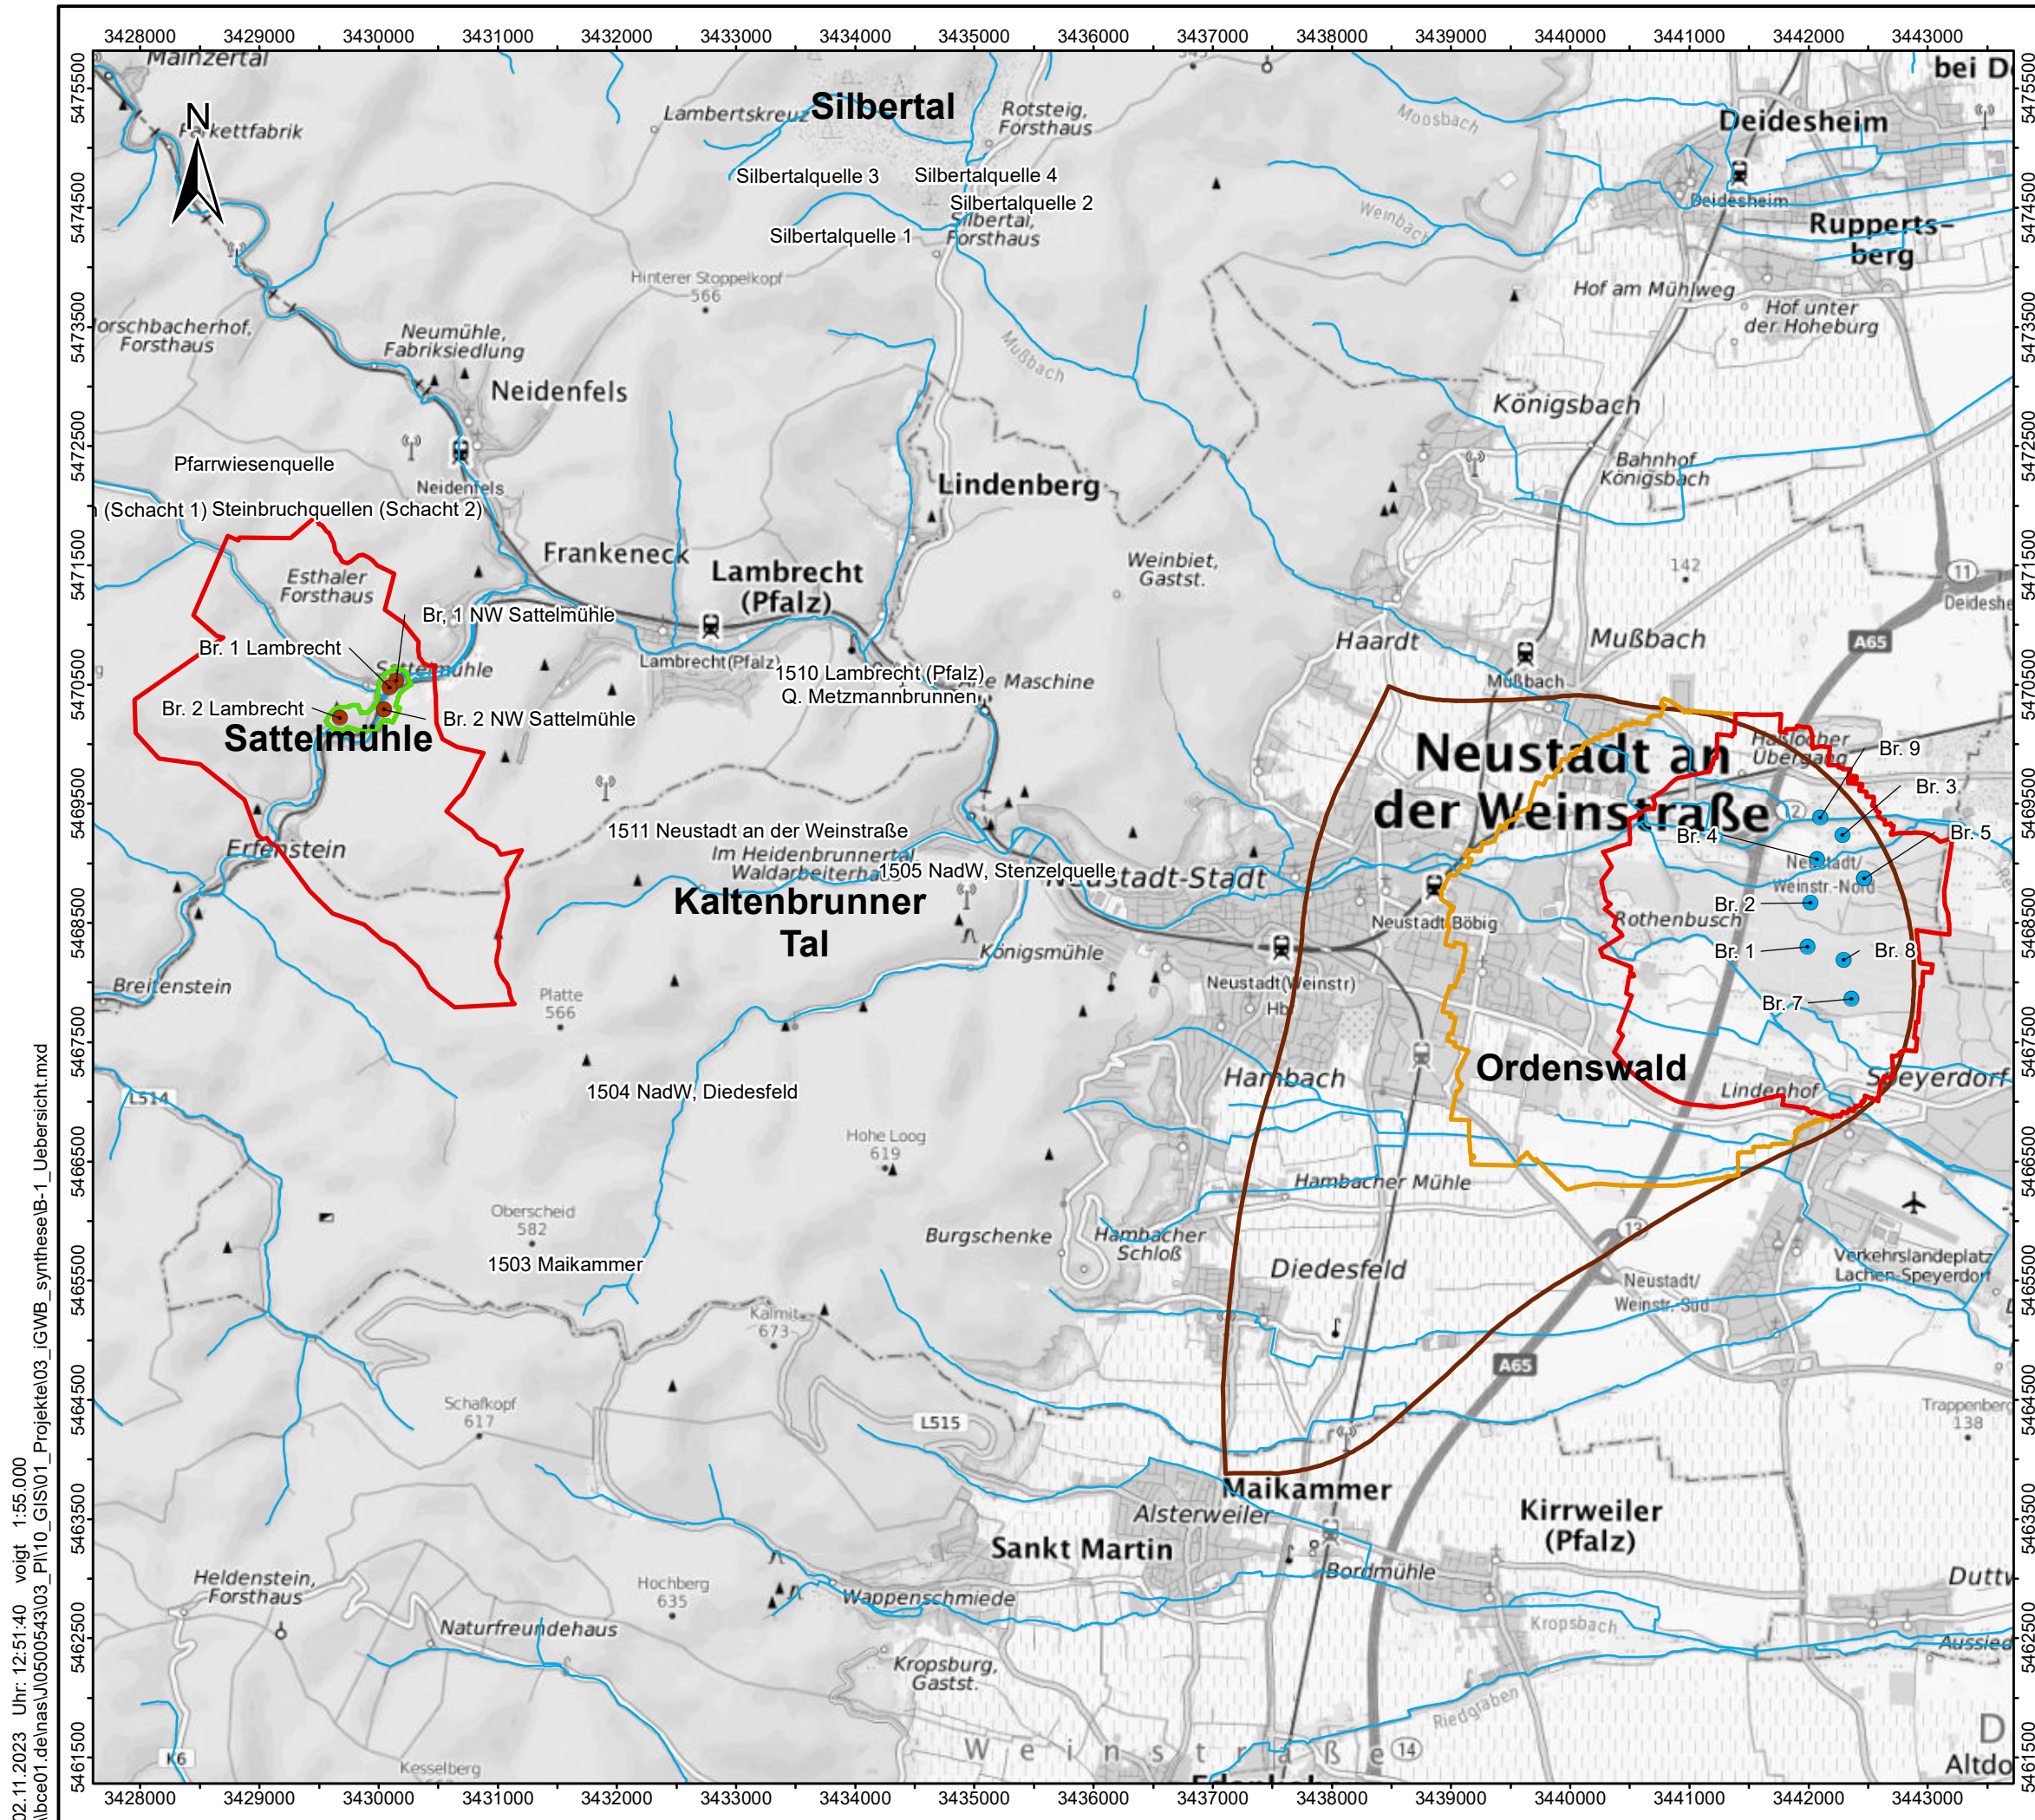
3428000 3429000 3430000 3431000 3432000 3433000 3434000 3435000 3436000 3437000 3438000 3439000 3440000 3441000 3442000 3443000

5475500 5474500 5473500 5472500 5471500 5470500 5469500 5468500 5467500 5466500 5465500 5464500 5463500 5462500 5461500

N

Mainzertal
Parkettfabrik
Lambertskreuz
Silbertal
Rotsteig, Forsthaus
Moosbach
bei D
Deidesheim
Silbertalquelle 3
Silbertalquelle 4
Silbertalquelle 2
Silbertal, Forsthaus
Silbertalquelle 1
Weinbach
Deidesheim
Ruppertsberg
Hinterer Stoppelkopf 566
Hof am Mühlweg
Hof unter der Hoheburg
Erlenbacherhof, Forsthaus
Neumühle, Fabriksiedlung
Mußbach
Neidenfels
Königsbach
Pfarrwiesenquelle
Neidenfels
Lindenberg
Bahnhof Königsbach
(Schacht 1) Steinbruchquellen (Schacht 2)
Frankeneck
Lambrecht (Pfalz)
Weinbiet, Gastst.
142
11
Deideshe
Esthaler Forsthaus
Br. 1 NW Sattelmühle
Br. 1 Lambrecht
Sattelmühle
Lambrecht(Pfalz)
1510 Lambrecht (Pfalz) Q. Metzmannbrunnen
Alte Maschine
Haardt
Mußbach
Mußbach
A65
Br. 2 Lambrecht
Br. 2 NW Sattelmühle
Sattelmühle
Neustadt an der Weinstraße
Haßlocher Übergang
Br. 9
Br. 3
Br. 4
Br. 5
Neustadt/ Weinstr.-Nord
1511 Neustadt an der Weinstraße
Erfenstein
Im Heidenbrunnertal
Waldarbeiterhaus
1505 NadW, Stenzelquelle
Neustadt-Stadt
Neustadt Böbig
Br. 2
Rothenbusch
Kaltenbrunner Tal
Königsmühle
Br. 1
Br. 8
Breitenstein
Platte 566
Neustadt(Weinstr) Hbf
Br. 7
L514
1504 NadW, Diedesfeld
Hambach
Ordenswald
Lindenhof
Speyerdorf
Hohe Loog 619
Hambacher Mühle
Oberscheid 582
Burgschenke
Hambacher Schloß
Verkehrslandeplatz Lachen-Speyerdorf
1503 Maikammer
Diedesfeld
13
Neustadt/ Weinstr.-Süd
Kalmit 673
A65
Schafkopf 617
L515
Trappenberg 138
Maikammer
Alsterweiler
Kirrweiler (Pfalz)
Sankt Martin
Bordmühle
Heldenstein, Forsthaus
Hochberg 635
Wappenschmiede
Duttw
Naturfreundehaus
Kropsbach
Aussied
Kropsburg, Gastst.
Riedgraben
K6
Kesselberg
Weinstraße
14
D
Altdo
Edenk

02.11.2023 Uhr: 12:51:40 voigt 1:55.000
\\bce01.de\nas\J0500543\03_Projekte\03_iGWB_synthese\B-1_Uebersicht.mxd
\\bce01.delnas\J0500543\03_Pl\10_GIS\01_Projekte\03_iGWB_synthese\B-1_Uebersicht.mxd